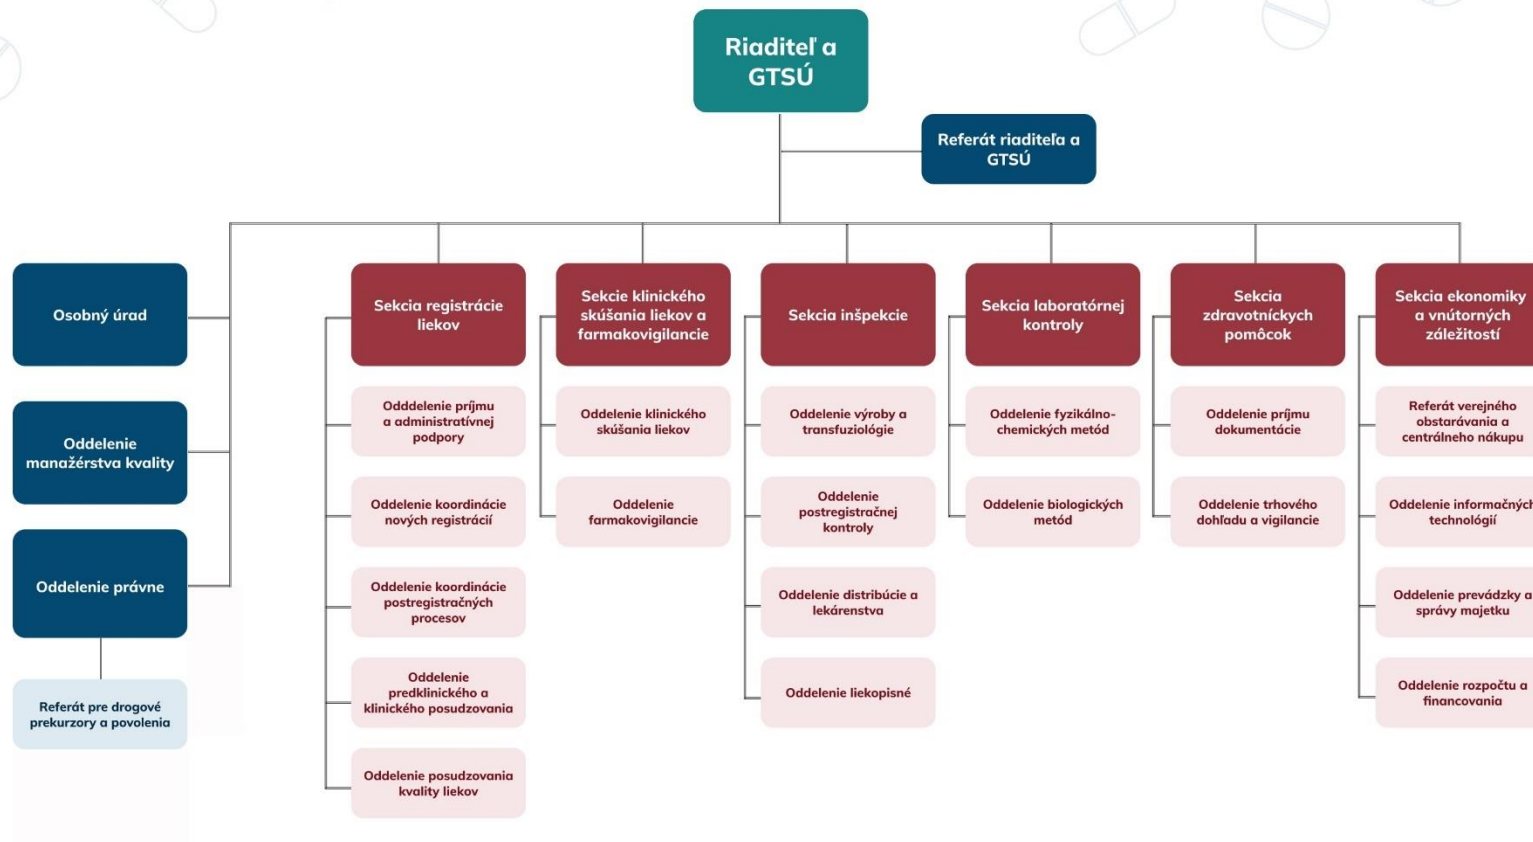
Riaditeľ a GTSÚ

Referát riaditeľa a GTSÚ

Osobný úrad

Oddelenie manažérstva kvality

Oddelenie právne

Referát pre drogové prekurzory a povolenia

Sekcia registrácie liekov

Odddelenie príjmu a administratívnej podpory

Oddelenie koordinácie nových registrácií

Oddelenie koordinácie postregistračných procesov

Oddelenie predklinického a klinického posudzovania

Oddelenie posudzovania kvality liekov

Sekcie klinického skúšania liekov a farmakovigilancie

Oddelenie klinického skúšania liekov

Oddelenie farmakovigilancie

Sekcia inšpekcie

Oddelenie výroby a transfuziológie

Oddelenie postregistračnej kontroly

Oddelenie distribúcie a lekárenstva

Oddelenie liekopisné

Sekcia laboratórnej kontroly

Oddelenie fyzikálno-chemických metód

Oddelenie biologických metód

Sekcia zdravotníckych pomôcok

Oddelenie príjmu dokumentácie

Oddelenie trhového dohladu a vigilancie

Sekcia ekonomiky a vnútorných záležitostí

Referát verejného obstarávania a centrálneho nákupu

Oddelenie informačných technológií

Oddelenie prevádzky a správy majetku

Oddelenie rozpočtu a financovania